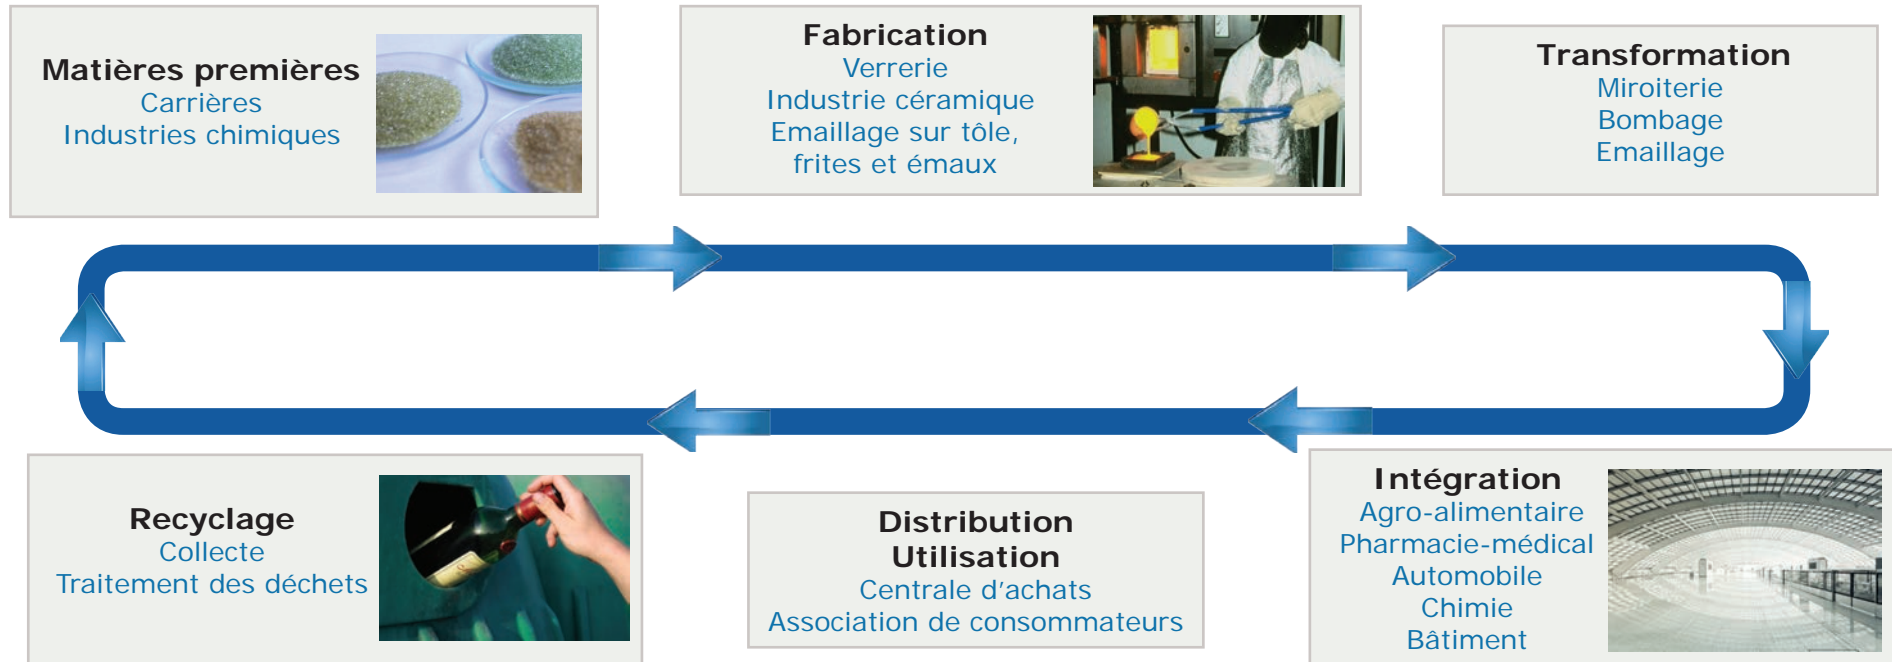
Matières premières
Carrières
Industries chimiques

Fabrication
Verrerie
Industrie céramique
Emaillage sur tôle,
frites et émaux

Transformation
Miroiterie
Bombage
Emaillage

Recyclage
Collecte
Traitement des déchets

Distribution
Utilisation
Centrale d'achats
Association de consommateurs

Intégration
Agro-alimentaire
Pharmacie-médical
Automobile
Chimie
Bâtiment